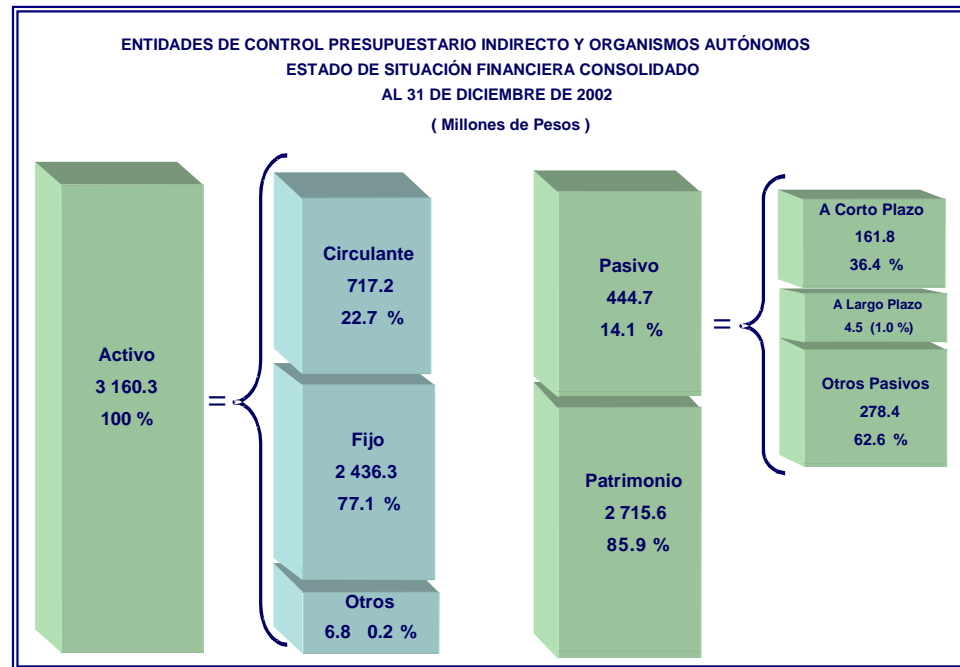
ENTIDADES DE CONTROL PRESUPUESTARIO INDIRECTO Y ORGANISMOS AUTÓNOMOS
ESTADO DE SITUACIÓN FINANCIERA CONSOLIDADO
AL 31 DE DICIEMBRE DE 2002
( Millones de Pesos )

Activo
3 160.3
100 %

=

Circulante
717.2
22.7 %

Fijo
2 436.3
77.1 %

Otros
6.8 0.2 %

Pasivo
444.7
14.1 %

Patrimonio
2 715.6
85.9 %

=

A Corto Plazo
161.8
36.4 %

A Largo Plazo
4.5 (1.0 %)

Otros Pasivos
278.4
62.6 %